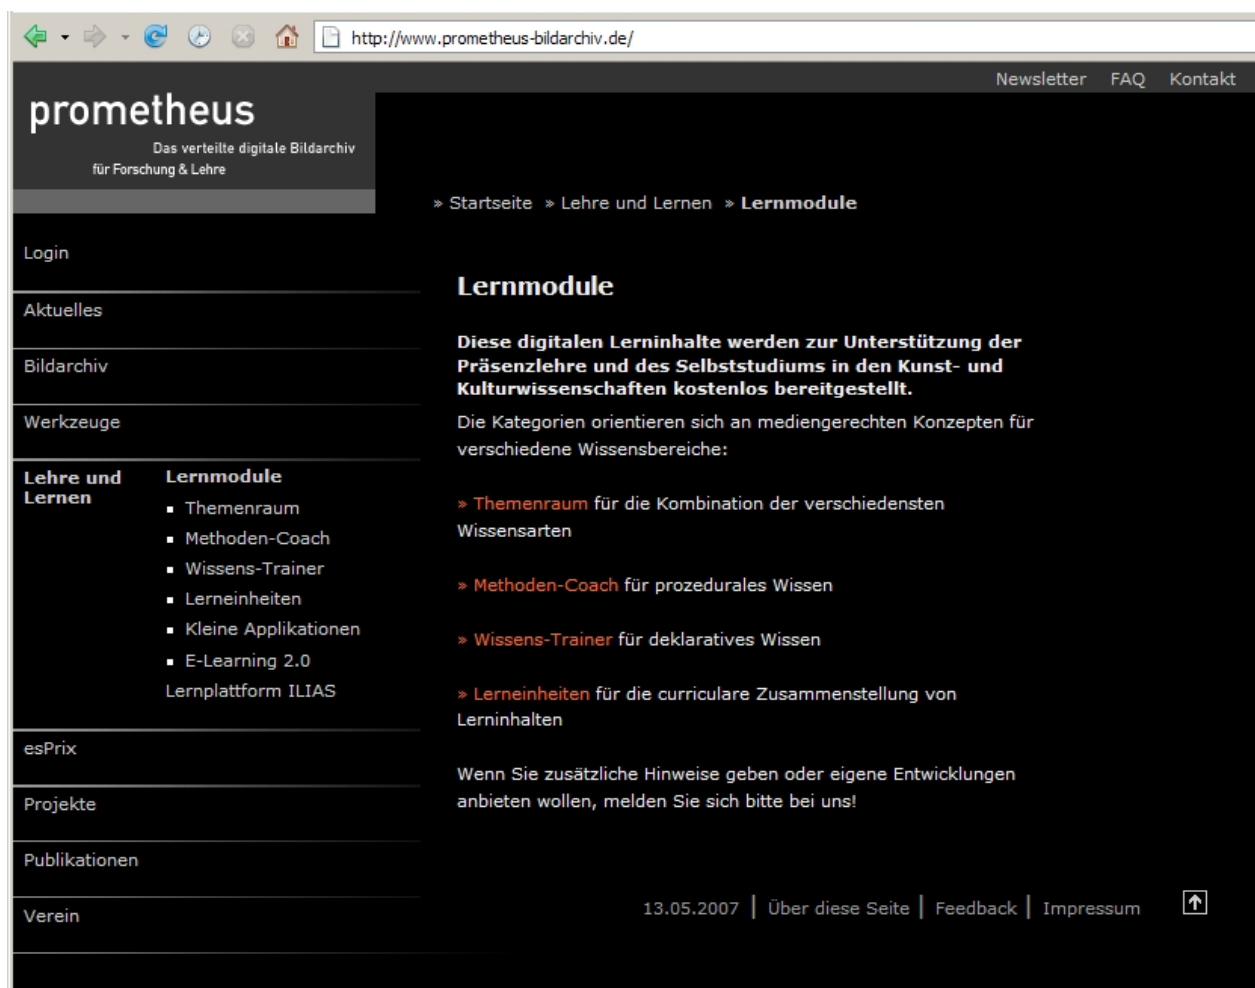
http://www.prometheus-bildarchiv.de/

Newsletter FAQ Kontakt

prometheus
Das verteilte digitale Bildarchiv für Forschung & Lehre

» Startseite » Lehre und Lernen » Lernmodule

Login

Aktuelles

Bildarchiv

Werkzeuge

Lehre und Lernen

Lernmodule
- Themenraum
- Methoden-Coach
- Wissens-Trainer
- Lerneinheiten
- Kleine Applikationen
- E-Learning 2.0

Lernplattform ILIAS

esPrix

Projekte

Publikationen

Verein

Lernmodule

**Diese digitalen Lerninhalte werden zur Unterstützung der Präsenzlehre und des Selbststudiums in den Kunst- und Kulturwissenschaften kostenlos bereitgestellt.**

Die Kategorien orientieren sich an mediengerechten Konzepten für verschiedene Wissensbereiche:

» Themenraum für die Kombination der verschiedensten Wissensarten

» Methoden-Coach für prozedurales Wissen

» Wissens-Trainer für deklaratives Wissen

» Lerneinheiten für die curriculare Zusammenstellung von Lerninhalten

Wenn Sie zusätzliche Hinweise geben oder eigene Entwicklungen anbieten wollen, melden Sie sich bitte bei uns!

13.05.2007 | Über diese Seite | Feedback | Impressum